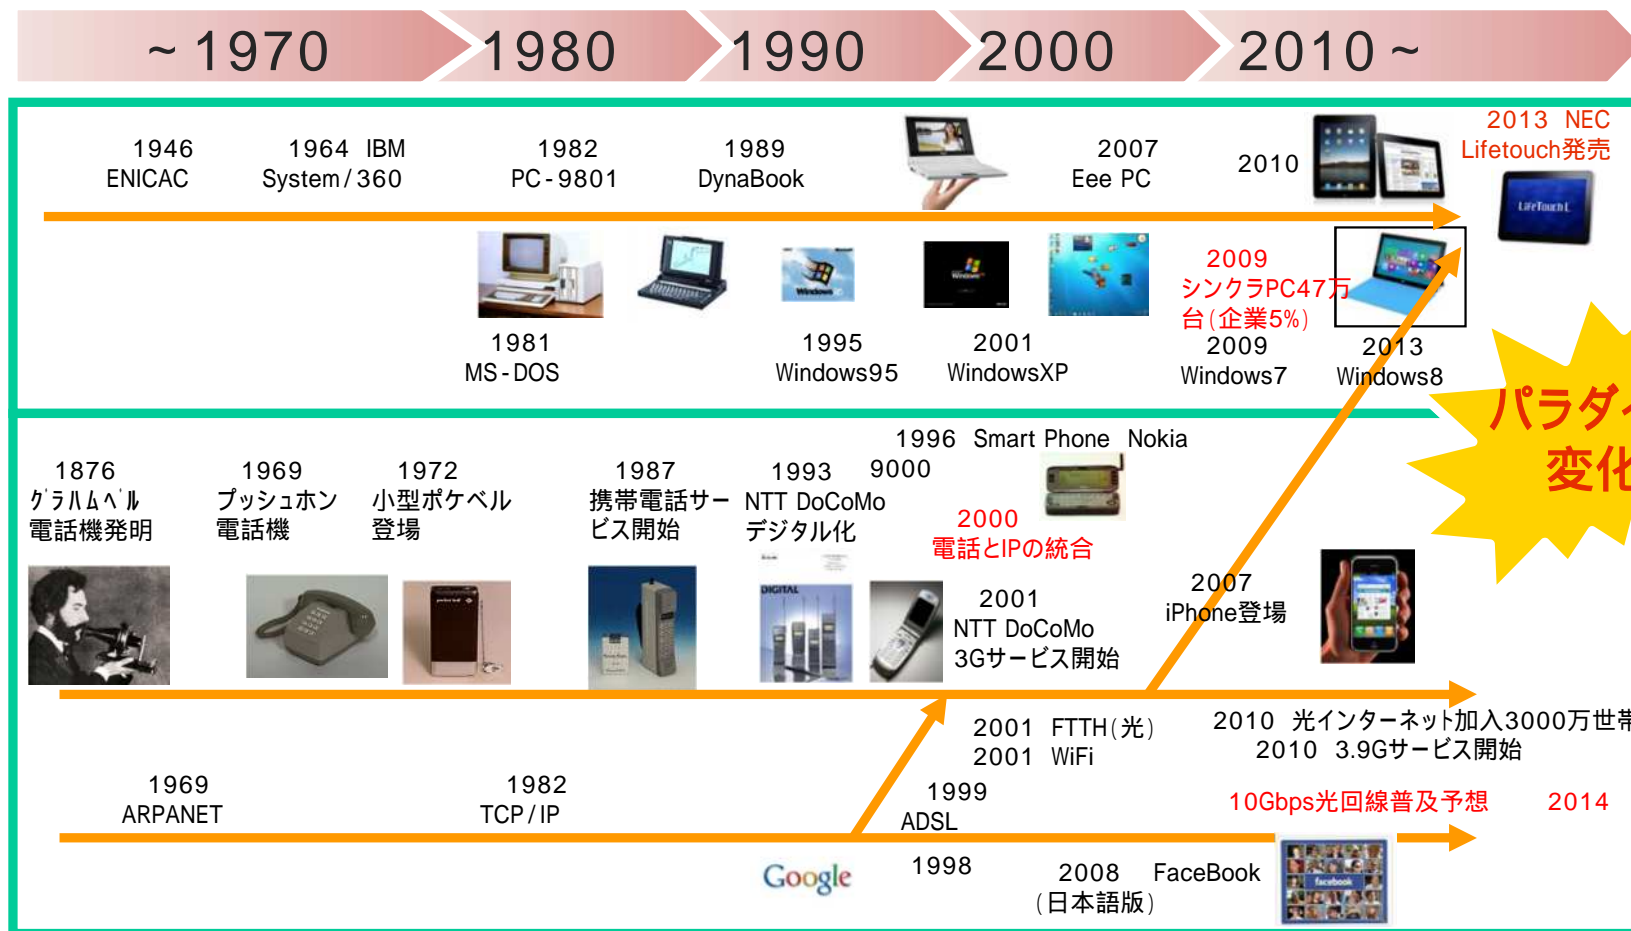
~1970 1980 1990 2000 2010~

1946
ENICAC

1964 IBM
System/360

1982
PC-9801

1989
DynaBook

2007
Eee PC

2010

2013 NEC
Lifetouch発売

LifeTouch L

1981
MS-DOS

1995
Windows95

2001
WindowsXP

2009
シンクラPC47万台(企業5%)

2009
Windows7

2013
Windows8

パラダイ
変化

1876
ｸﾞﾗﾊﾑﾍﾞﾙ
電話機発明

1969
プッシュホン
電話機

1972
小型ポケベル
登場

1987
携帯電話サービス開始

1993
NTT DoCoMo
デジタル化

1996 Smart Phone Nokia
9000

2000
電話とIPの統合

DIGITAL

2001
NTT DoCoMo
3Gサービス開始

2007
iPhone登場

2001 FTTH(光)
2001 WiFi

2010 光インターネット加入3000万世帯
2010 3.9Gサービス開始

1969
ARPANET

1982
TCP/IP

1999
ADSL

10Gbps光回線普及予想

2014

Google

1998

2008 FaceBook
(日本語版)

facebook